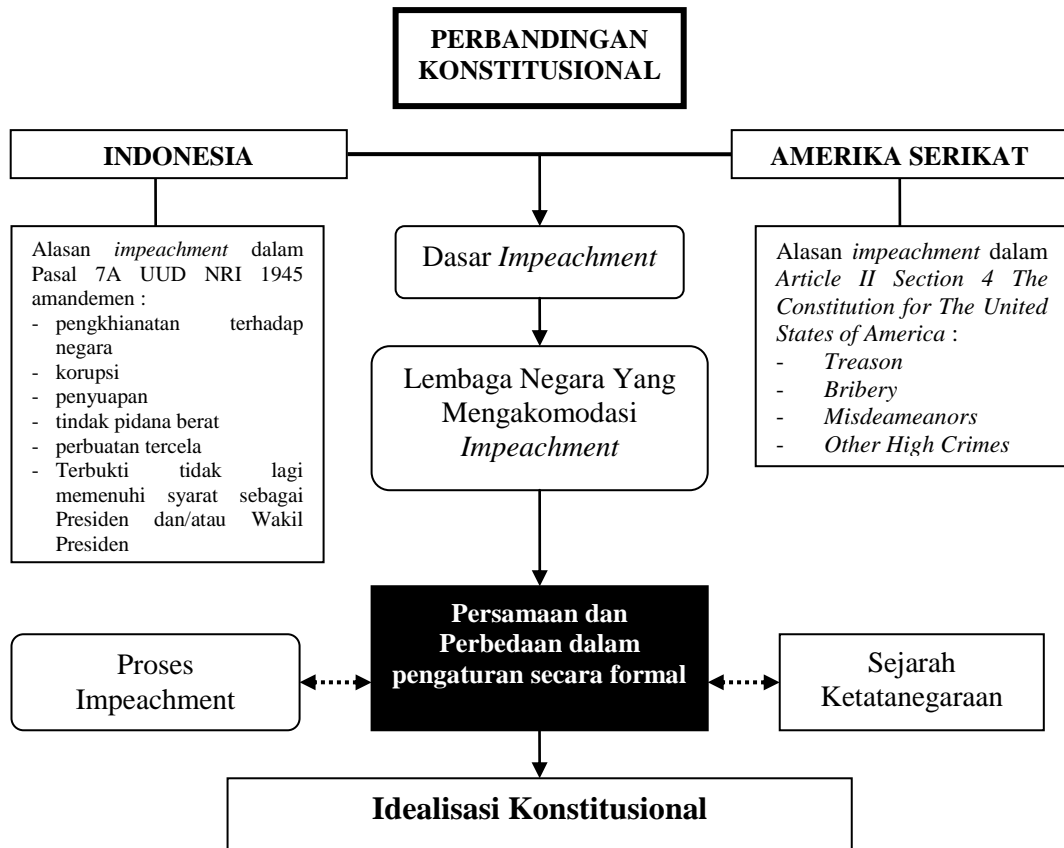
PERBANDINGAN KONSTITUSIONAL

INDONESIA

AMERIKA SERIKAT

Alasan *impeachment* dalam Pasal 7A UUD NRI 1945 amandemen :
- pengkhianatan terhadap negara
- korupsi
- penyuapan
- tindak pidana berat
- perbuatan tercela
- Terbukti tidak lagi memenuhi syarat sebagai Presiden dan/atau Wakil Presiden

Dasar *Impeachment*

Lembaga Negara Yang Mengakomodasi *Impeachment*

Alasan *impeachment* dalam *Article II Section 4 The Constitution for The United States of America* :
- *Treason*
- *Bribery*
- *Misdeameanors*
- *Other High Crimes*

Proses Impeachment

Persamaan dan Perbedaan dalam pengaturan secara formal

Sejarah Ketatanegaraan

Idealisasi Konstitusional